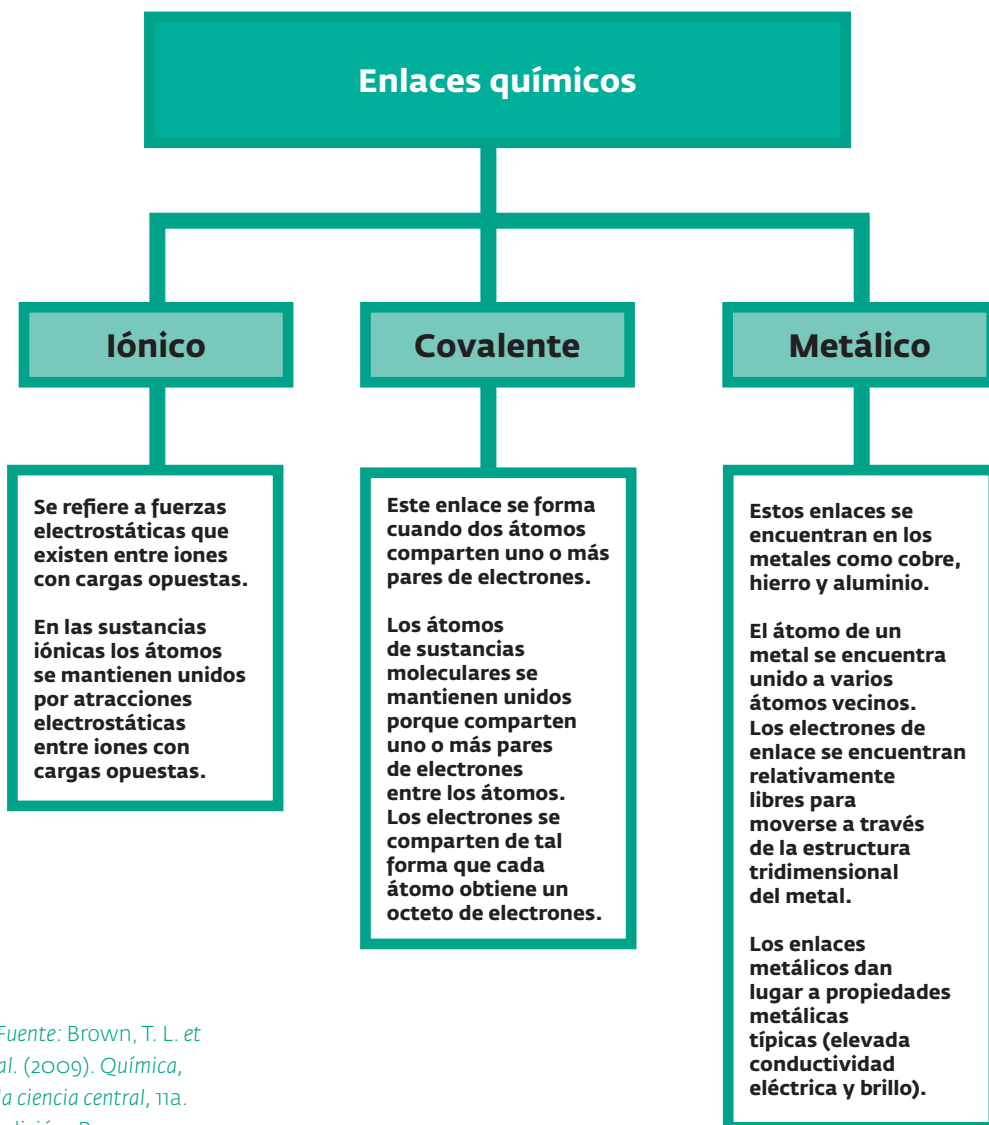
Enlaces químicos

Iónico

Covalente

Metálico

Se refiere a fuerzas electrostáticas que existen entre iones con cargas opuestas.

En las sustancias iónicas los átomos se mantienen unidos por atracciones electrostáticas entre iones con cargas opuestas.

Este enlace se forma cuando dos átomos comparten uno o más pares de electrones.

Los átomos de sustancias moleculares se mantienen unidos porque comparten uno o más pares de electrones entre los átomos. Los electrones se comparten de tal forma que cada átomo obtiene un octeto de electrones.

Estos enlaces se encuentran en los metales como cobre, hierro y aluminio.

El átomo de un metal se encuentra unido a varios átomos vecinos. Los electrones de enlace se encuentran relativamente libres para moverse a través de la estructura tridimensional del metal.

Los enlaces metálicos dan lugar a propiedades metálicas típicas (elevada conductividad eléctrica y brillo).

Fuente: Brown, T. L. et al. (2009). Química, la ciencia central, 11a. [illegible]